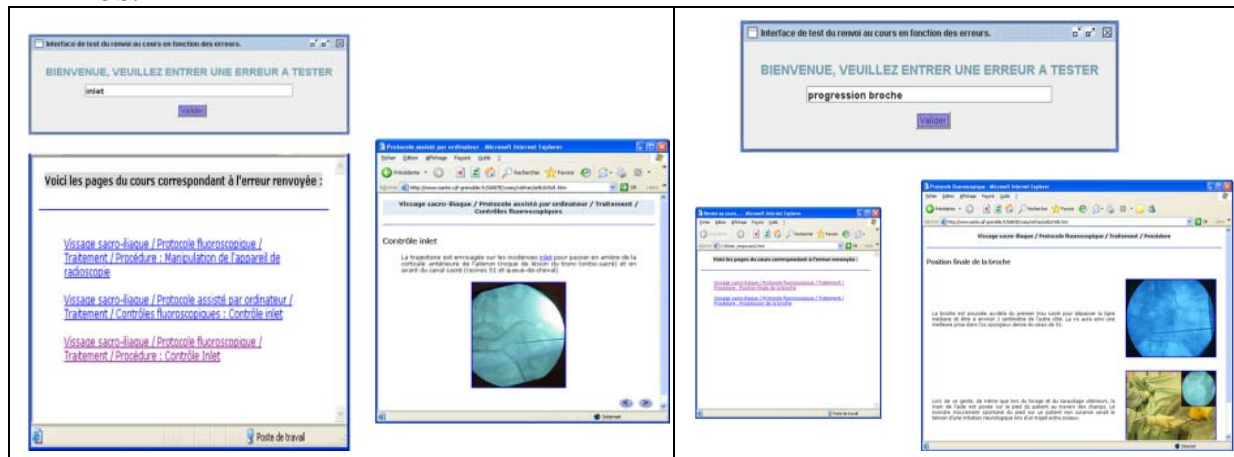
Interface de test du renvoi au cours en fonction des erreurs.

BIENVENUE, VEUILLEZ ENTRER UNE ERREUR A TESTER

inlet

Valider

Voici les pages du cours correspondant à l'erreur renvoyée :

Vissage sacro-iliaque / Protocole fluoroscopique / Traitement / Procédure : Manipulation de l'appareil de radioscopie

Vissage sacro-iliaque / Protocole assisté par ordinateur / Traitement / Contrôles fluoroscopiques : Contrôle inlet

Vissage sacro-iliaque / Protocole fluoroscopique / Traitement / Procédure : Contrôle Inlet

Poste de travail

Protocole assisté par ordinateur - Microsoft Internet Explorer

Vissage sacro-iliaque / Protocole assisté par ordinateur / Traitement / Contrôles fluoroscopiques

Contrôle inlet

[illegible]

Interface de test du renvoi au cours en fonction des erreurs.

BIENVENUE, VEUILLEZ ENTRER UNE ERREUR A TESTER

progression broche

Valider

Voici les pages du cours correspondant à l'erreur renvoyée :

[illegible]

Protocole fluoroscopique - Microsoft Internet Explorer

Vissage sacro-iliaque / Protocole fluoroscopique / Traitement / Procédure

Position finale de la broche

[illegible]